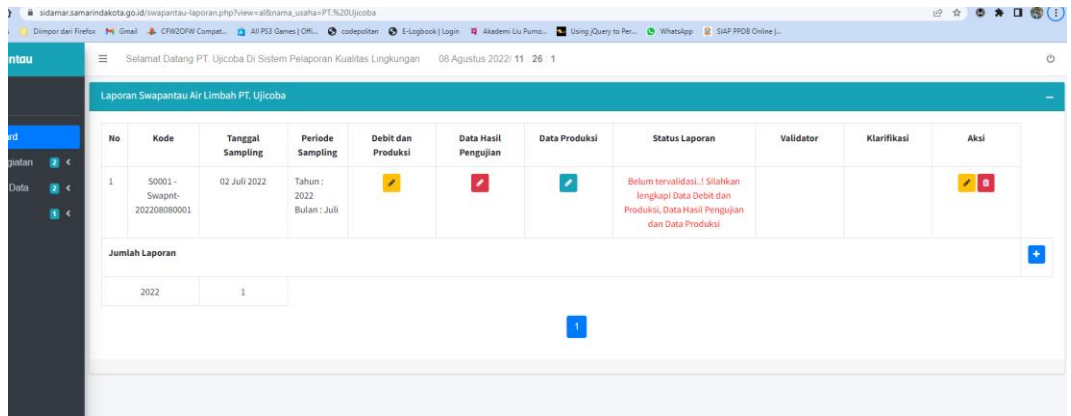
sidamar.samarindakota.go.id/swapantau-laporan.php?view=al&nama_usaha=PT.%20Ujicoba

Diimpor dari Firefox Gmail CFW2OFW Compat... All PS3 Games | Offi... codepolitan E-Logbook | Login Akademi Liu Purno... Using jQuery to Per... WhatsApp SIAP PPDB Online |...

ntau

Selamat Datang PT. Ujicoba Di Sistem Pelaporan Kualitas Lingkungan 08 Agustus 2022/ 11 : 26 : 1

rd
giatan 2
Data 2
1

Laporan Swapantau Air Limbah PT. Ujicoba

| No | Kode | Tanggal Sampling | Periode Sampling | Debit dan Produksi | Data Hasil Pengujian | Data Produksi | Status Laporan | Validator | Klarifikasi | Aksi |
|---|---|---|---|---|---|---|---|---|---|---|
| 1 | S0001 - Swapnt-202208080001 | 02 Juli 2022 | Tahun : 2022 Bulan : Juli | | | | Belum tervalidasi..! Silahkan lengkapi Data Debit dan Produksi, Data Hasil Pengujian dan Data Produksi | | | |

Jumlah Laporan

| 2022 | 1 |
|---|---|

1